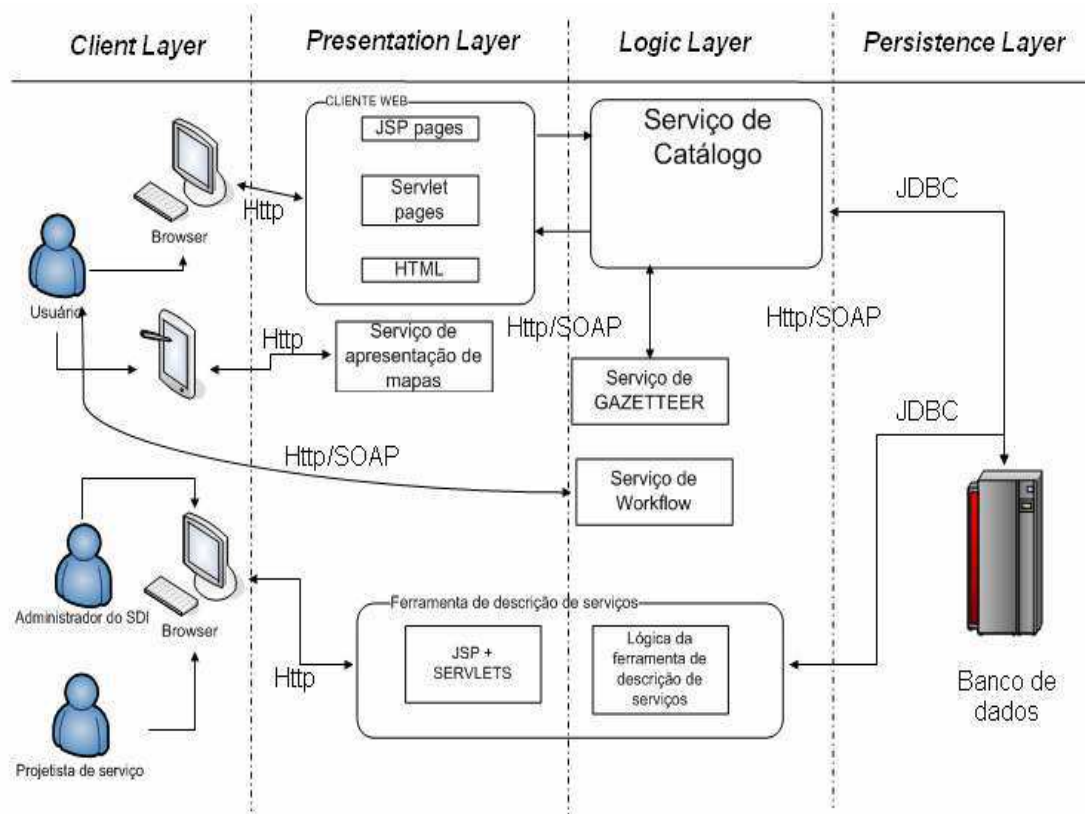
Client Layer

Presentation Layer

Logic Layer

Persistence Layer

CLIENTE WEB

JSP pages

Servlet pages

HTML

Serviço de Catálogo

JDBC

Http

Browser

Usuário

Http

Serviço de apresentação de mapas

Http/SOAP

Http/SOAP

Serviço de GAZETTEER

JDBC

Http/SOAP

Serviço de Workflow

Administrador do SDI

Browser

Ferramenta de descrição de serviços

JSP + SERVLETS

Lógica da ferramenta de descrição de serviços

Http

Banco de dados

Projetista de serviço